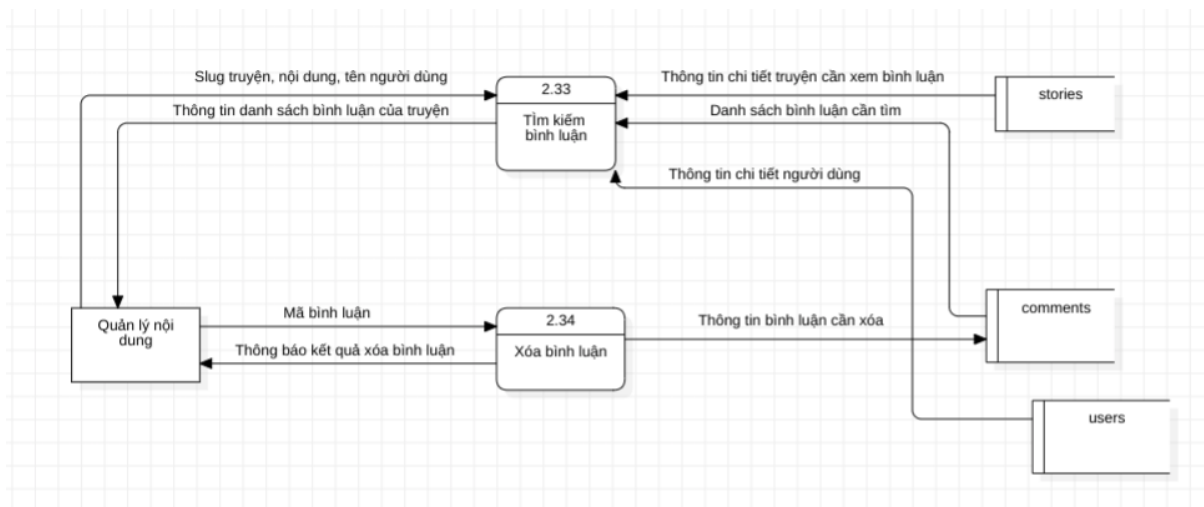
Slug truyện, nội dung, tên người dùng

2.33

Tìm kiếm bình luận

Thông tin chi tiết truyện cần xem bình luận

stories

Thông tin danh sách bình luận của truyện

Danh sách bình luận cần tìm

Thông tin chi tiết người dùng

Quản lý nội dung

Mã bình luận

2.34

Xóa bình luận

Thông tin bình luận cần xóa

comments

Thông báo kết quả xóa bình luận

users